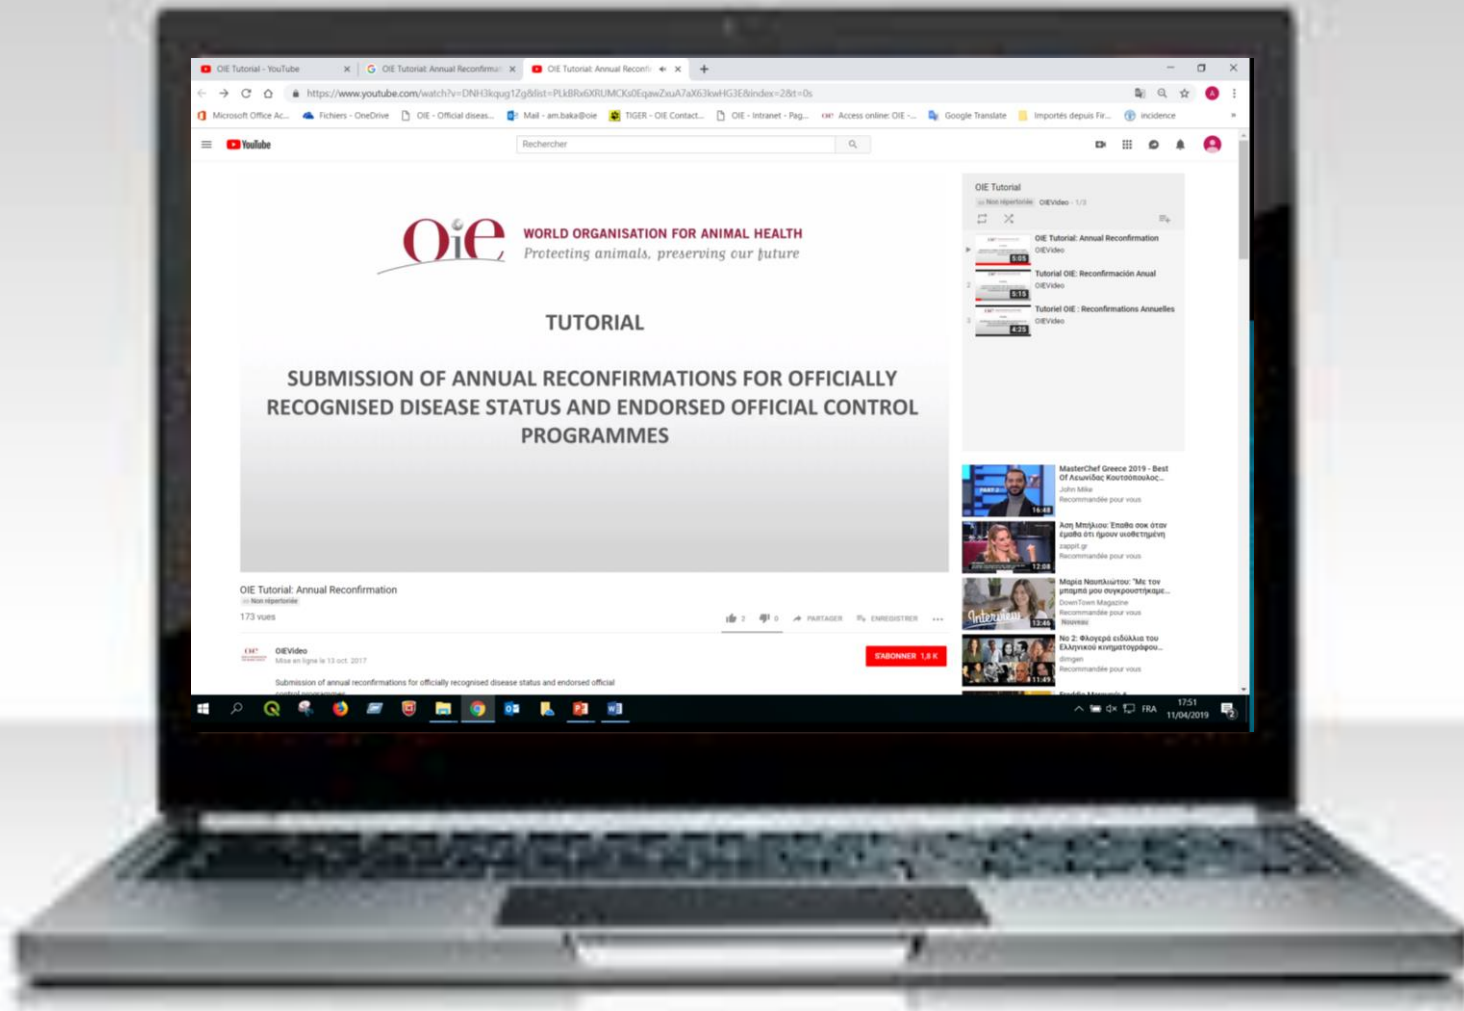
OIE Tutorial - YouTube | G OIE Tutorial: Annual Reconfirma | OIE Tutorial: Annual Reconfi

https://www.youtube.com/watch?v=DNH3kqug1Zg&list=PLkBRx6XRUMCKs0EqawZxuA7aX63kwHG3E&index=2&t=0s

Microsoft Office Ac... Fichiers - OneDrive OIE - Official diseas... Mail - am.baka@oie TIGER - OIE Contact... OIE - Intranet - Pag... Access online: OIE -... Google Translate Importés depuis Fir... incidence

YouTube Rechercher

OIE WORLD ORGANISATION FOR ANIMAL HEALTH
Protecting animals, preserving our future

TUTORIAL

SUBMISSION OF ANNUAL RECONFIRMATIONS FOR OFFICIALLY RECOGNISED DISEASE STATUS AND ENDORSED OFFICIAL CONTROL PROGRAMMES

OIE Tutorial: Annual Reconfirmation
Non répertoriée
173 vues
2 0 PARTAGER ENREGISTRER

OIEVideo
Mise en ligne le 13 oct. 2017
S'ABONNER 1,8 K
Submission of annual reconfirmations for officially recognised disease status and endorsed official

OIE Tutorial
Non répertoriée OIEVideo - 1/3
OIE Tutorial: Annual Reconfirmation
OIEVideo
5:05
Tutorial OIE: Reconfirmación Anual
OIEVideo
5:15
Tutoriel OIE : Reconfirmations Annuelles
OIEVideo
4:25

MasterChef Greece 2019 - Best Of Λεωνίδας Κουτσόπουλος...
John Mike
Recommandée pour vous
16:48
Αση Μπήλιου: Έπαθα σοκ όταν έμαθα ότι ήμουν υιοθετημένη
zappit.gr
Recommandée pour vous
12:08
Μαρία Ναυπλιώτου: "Με τον μπαμπά μου συγκρουστήκαμε...
DownTown Magazine
Recommandée pour vous
Nouveau
12:46
No 2: Φλογερά ειδύλλια του Ελληνικού κινηματογράφου...
dimgen
Recommandée pour vous
11:49

FRA 17:51 11/04/2019